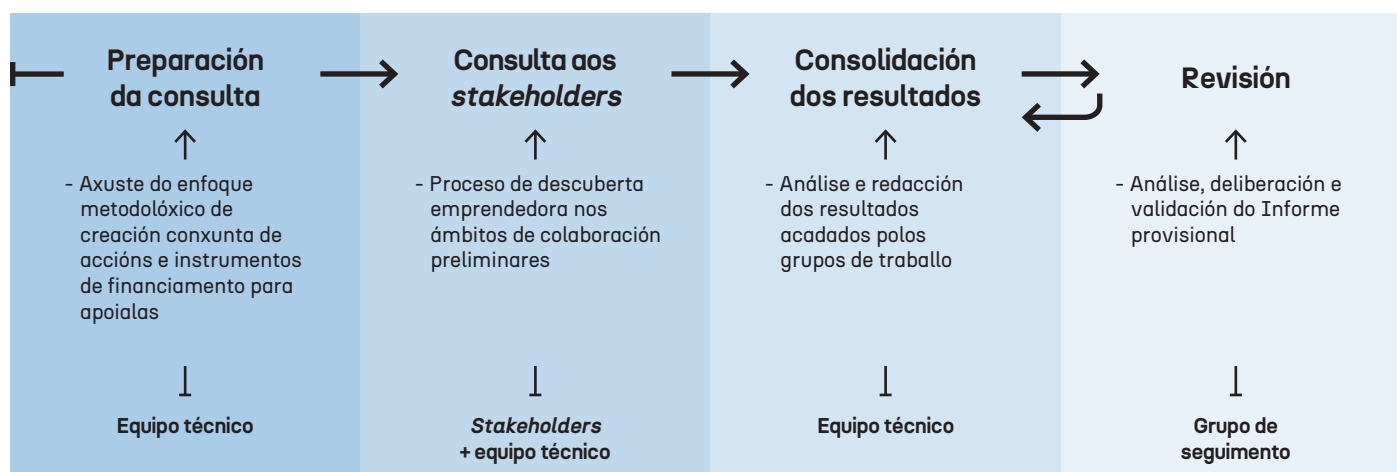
Preparación da consulta

- Axuste do enfoque metodolóxico de creación conxunta de accións e instrumentos de financiamento para apoialas

Equipo técnico

Consulta aos *stakeholders*

- Proceso de descuberta emprendedora nos ámbitos de colaboración preliminares

*Stakeholders* + equipo técnico

Consolidación dos resultados

- Análise e redacción dos resultados acadados polos grupos de traballo

Equipo técnico

Revisión

- Análise, deliberación e validación do Informe provisional

Grupo de seguimento